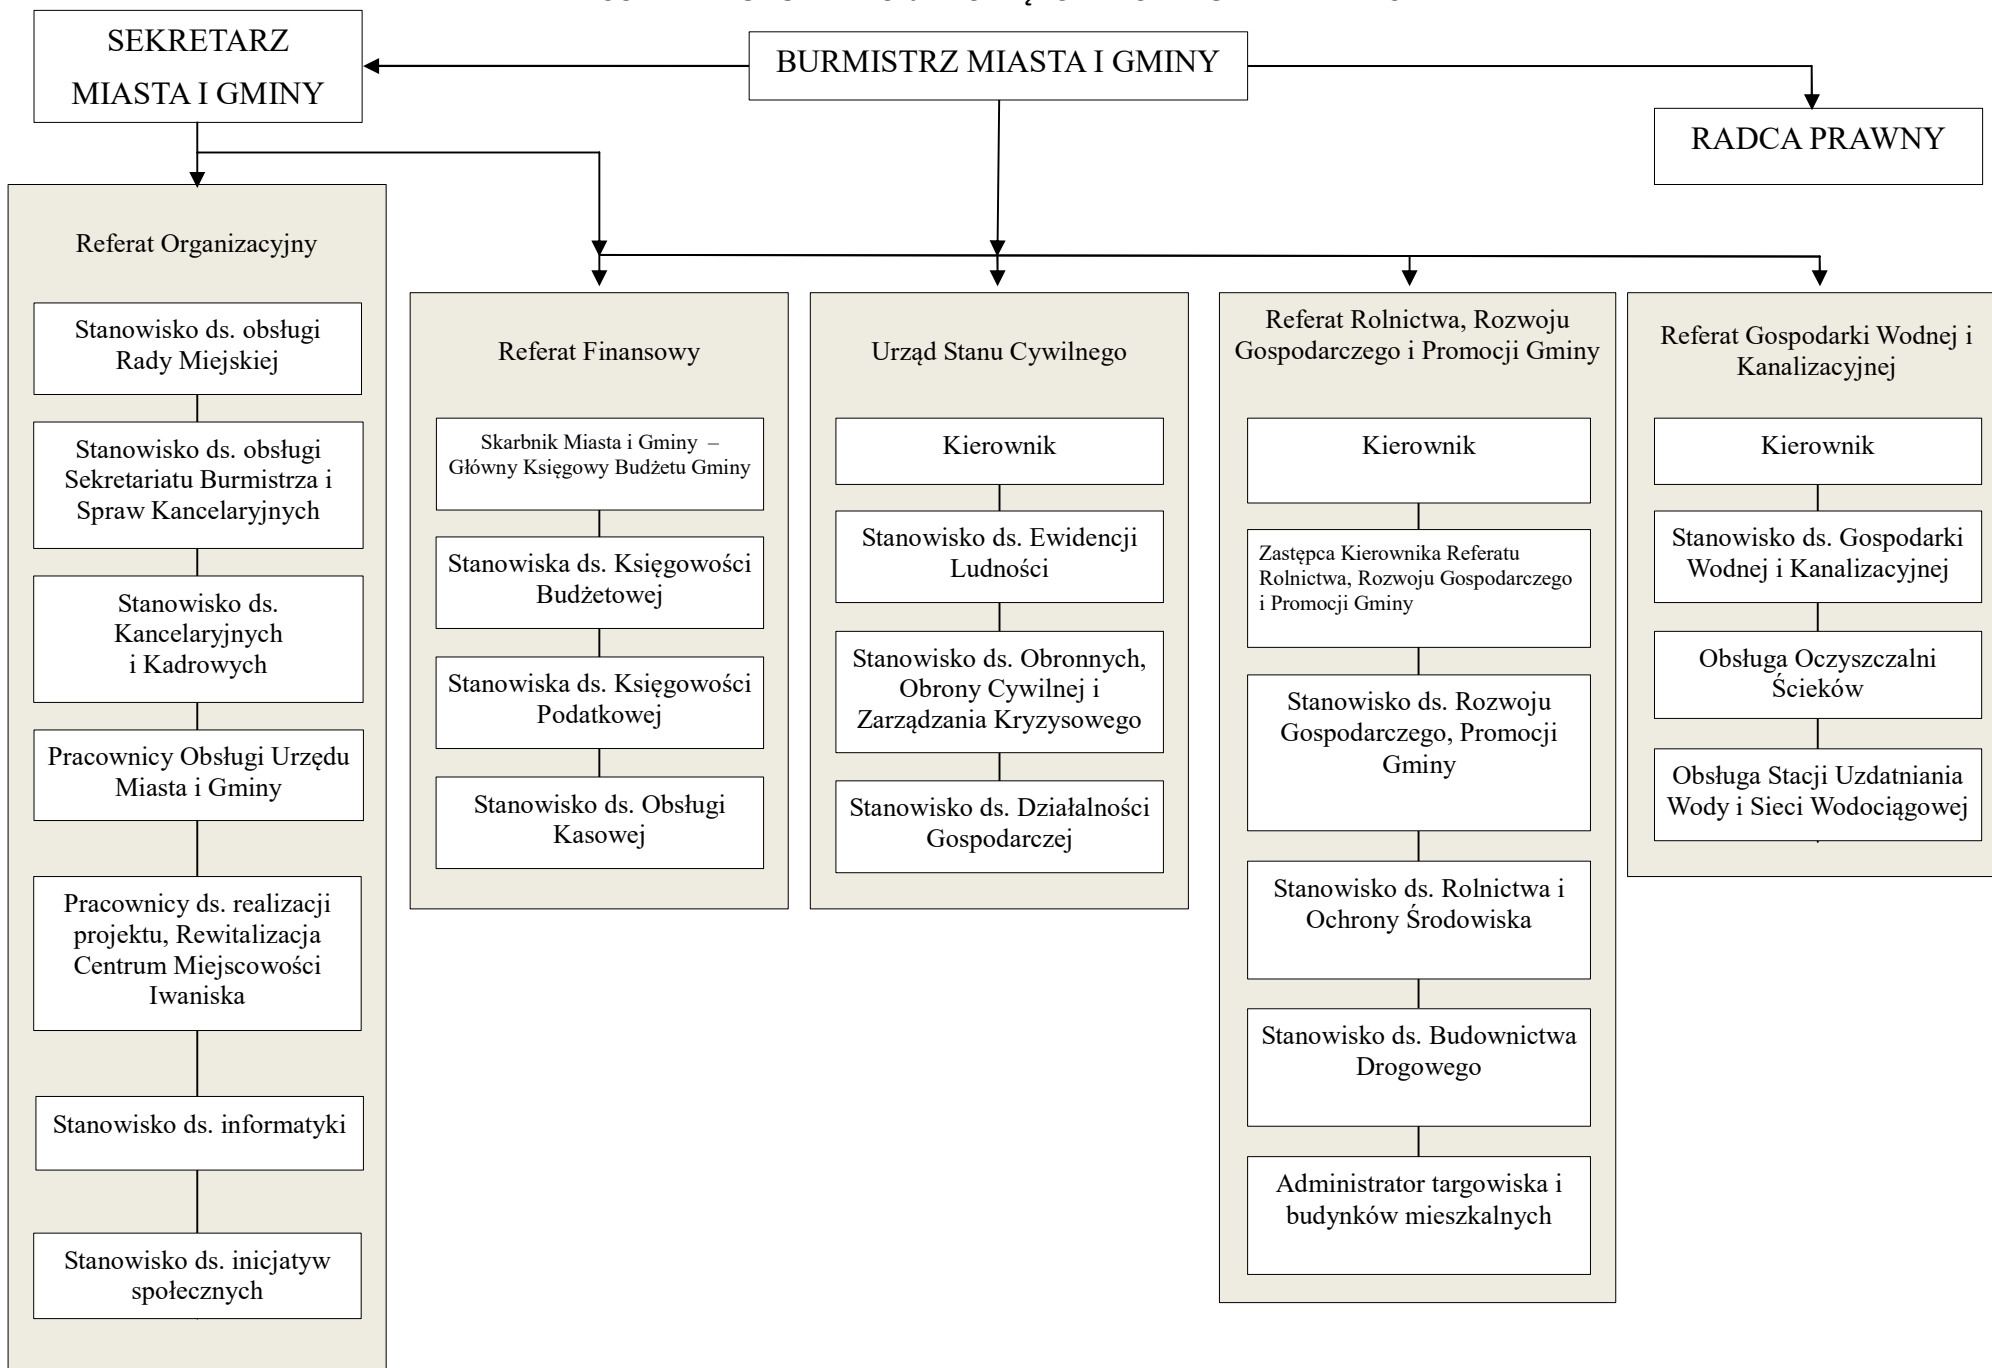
BURMISTRZ MIASTA I GMINY

SEKRETARZ MIASTA I GMINY

RADCA PRAWNY

Referat Organizacyjny

Stanowisko ds. obsługi Rady Miejskiej

Stanowisko ds. obsługi Sekretariatu Burmistrza i Spraw Kancelaryjnych

Stanowisko ds. Kancelaryjnych i Kadrowych

Pracownicy Obsługi Urzędu Miasta i Gminy

Pracownicy ds. realizacji projektu, Rewitalizacja Centrum Miejscowości Iwaniska

Stanowisko ds. informatyki

Stanowisko ds. inicjatyw społecznych

Referat Finansowy

Skarbnik Miasta i Gminy – Główny Księgowy Budżetu Gminy

Stanowiska ds. Księgowości Budżetowej

Stanowiska ds. Księgowości Podatkowej

Stanowisko ds. Obsługi Kasowej

Urząd Stanu Cywilnego

Kierownik

Stanowisko ds. Ewidencji Ludności

Stanowisko ds. Obronnych, Obrony Cywilnej i Zarządzania Kryzysowego

Stanowisko ds. Działalności Gospodarczej

Referat Rolnictwa, Rozwoju Gospodarczego i Promocji Gminy

Kierownik

Zastępca Kierownika Referatu Rolnictwa, Rozwoju Gospodarczego i Promocji Gminy

Stanowisko ds. Rozwoju Gospodarczego, Promocji Gminy

Stanowisko ds. Rolnictwa i Ochrony Środowiska

Stanowisko ds. Budownictwa Drogowego

Administrator targowiska i budynków mieszkalnych

Referat Gospodarki Wodnej i Kanalizacyjnej

Kierownik

Stanowisko ds. Gospodarki Wodnej i Kanalizacyjnej

Obsługa Oczyszczalni Ścieków

Obsługa Stacji Uzdatniania Wody i Sieci Wodociągowej